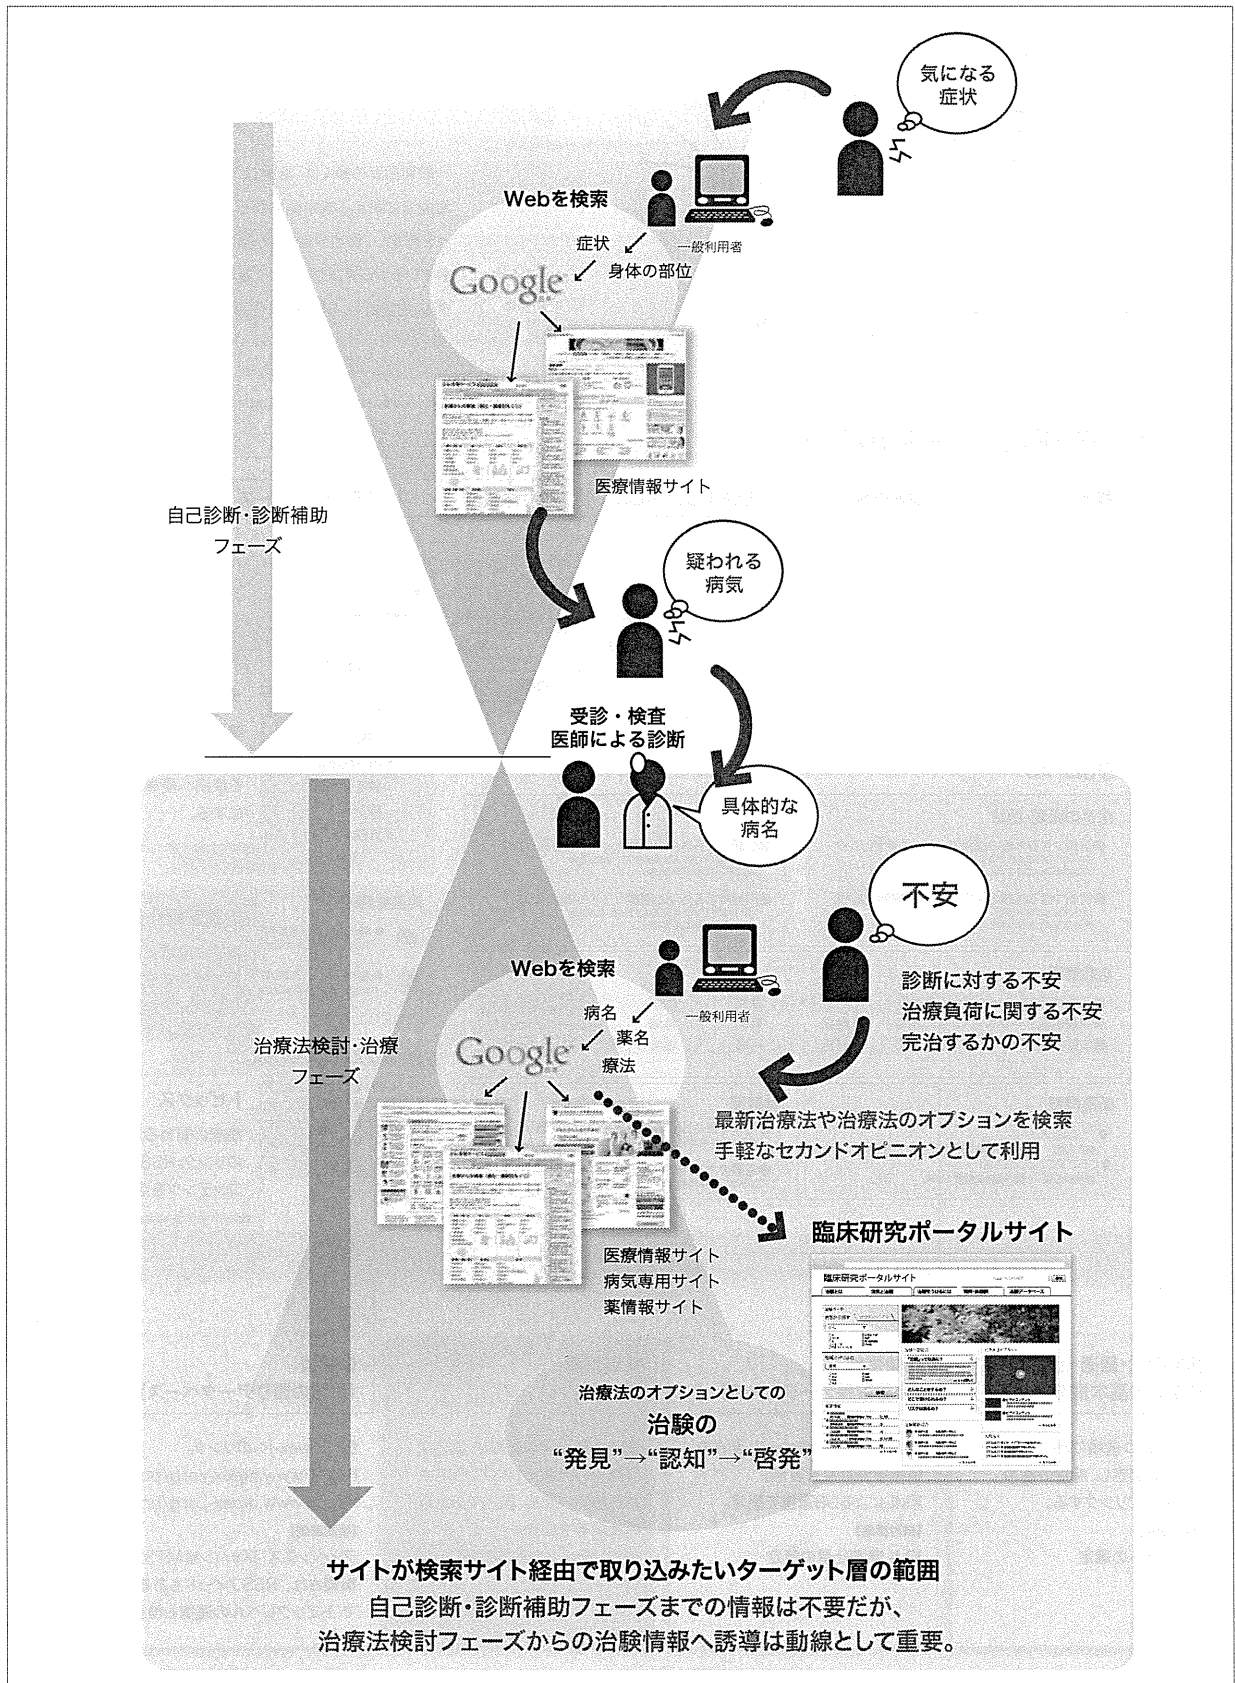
気になる症状

Webを検索

症状

身体の部位

一般利用者

Google

医療情報サイト

自己診断・診断補助フェーズ

疑われる病気

受診・検査
医師による診断

具体的な病名

不安

Webを検索

一般利用者

病名

薬名

療法

Google

診断に対する不安
治療負荷に関する不安
完治するかの不安

治療法検討・治療フェーズ

最新治療法や治療法のオプションを検索
手軽なセカンドオピニオンとして利用

臨床研究ポータルサイト

医療情報サイト
病気専用サイト
薬情報サイト

臨床研究ポータルサイト

治療法のオプションとしての
治験の
"発見"→"認知"→"啓発"

サイトが検索サイト経由で取り込みたいターゲット層の範囲
自己診断・診断補助フェーズまでの情報は不要だが、
治療法検討フェーズからの治験情報へ誘導は動線として重要。